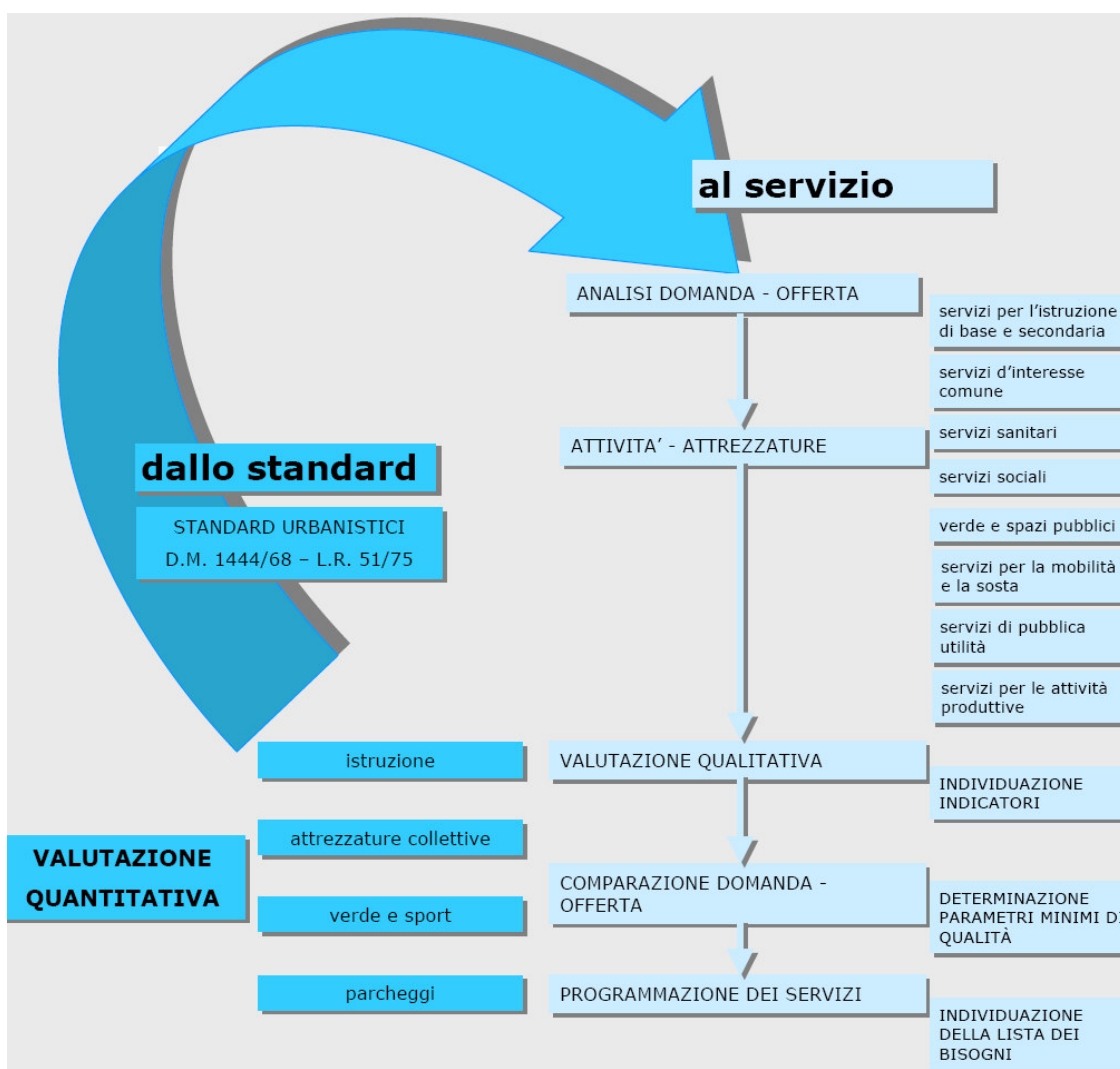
al servizio

ANALISI DOMANDA - OFFERTA

servizi per l'istruzione di base e secondaria

servizi d'interesse comune

ATTIVITA' - ATTREZZATURE

servizi sanitari

servizi sociali

dallo standard

STANDARD URBANISTICI
D.M. 1444/68 – L.R. 51/75

verde e spazi pubblici

servizi per la mobilità e la sosta

servizi di pubblica utilità

servizi per le attività produttive

istruzione

VALUTAZIONE QUALITATIVA

INDIVIDUAZIONE INDICATORI

VALUTAZIONE QUANTITATIVA

attrezzature collettive

COMPARAZIONE DOMANDA - OFFERTA

verde e sport

DETERMINAZIONE PARAMETRI MINIMI D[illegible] QUALITÀ

parcheggi

PROGRAMMAZIONE DEI SERVIZI

INDIVIDUAZIONE DELLA LISTA DEI BISOGNI